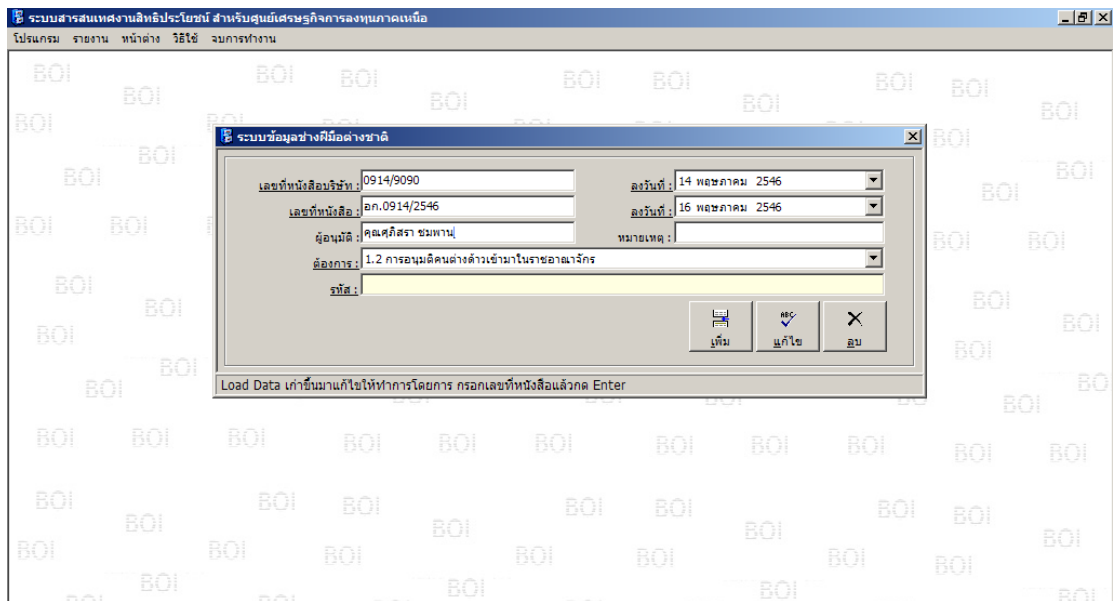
ระบบสารสนเทศงานสิทธิประโยชน์ สำหรับศูนย์เศรษฐกิจการลงทุนภาคเหนือ
โปรแกรม รายงาน หน้าต่าง วิธีใช้ จบการทำงาน

BOI BOI BOI BOI BOI BOI BOI BOI BOI BOI BOI

ระบบข้อมูลช่างฝีมือต่างชาติ

เลขที่หนังสือบริษัท : 0914/9090
ลงวันที่ : 14 พฤษภาคม 2546
เลขที่หนังสือ : อก.0914/2546
ลงวันที่ : 16 พฤษภาคม 2546
ผู้อนุมัติ : คุณศุภิสรา ชมพานู
หมายเหตุ :
ต้องการ : 1.2 การอนุญาตให้คนต่างด้าวเข้ามาในราชอาณาจักร
รหัส :

เพิ่ม แก้ไข ลบ

Load Data เก่าขึ้นมาแก้ไขให้ทำการโดยการ กรอกเลขที่หนังสือแล้วกด Enter

BOI BOI BOI BOI BOI BOI BOI BOI BOI BOI BOI BOI BOI BOI BOI BOI BOI BOI BOI BOI BOI BOI BOI BOI BOI BOI BOI BOI BOI BOI BOI BOI BOI BOI BOI BOI